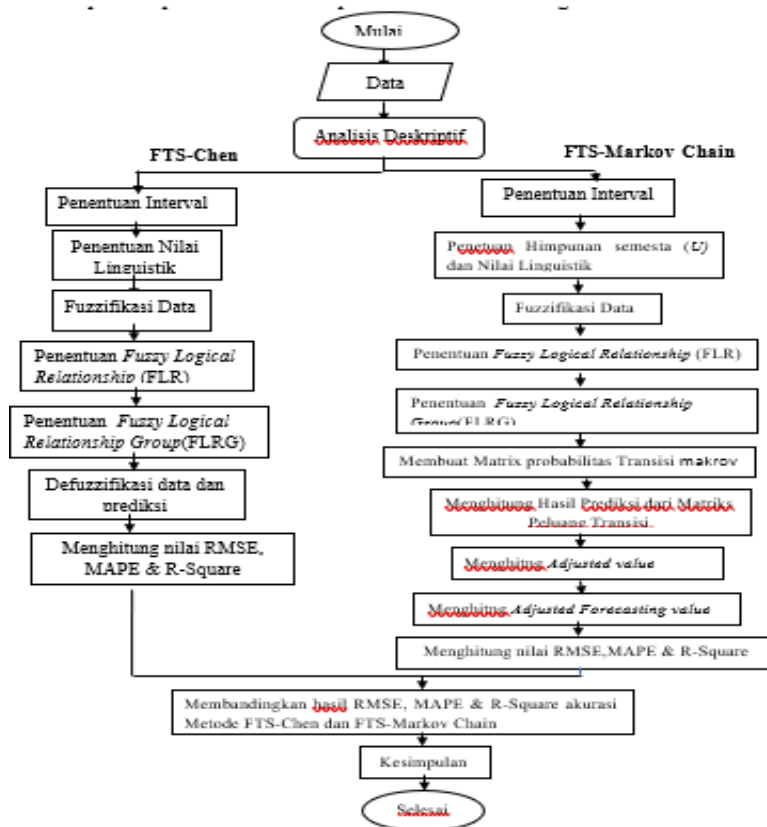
Mulai

Data

Analisis Deskriptif

FTS-Chen

FTS-Markov Chain

Penentuan Interval

Penentuan Nilai Linguistik

Fuzzifikasi Data

Penentuan *Fuzzy Logical Relationship* (FLR)

Penentuan *Fuzzy Logical Relationship Group*(FLRG)

Defuzzifikasi data dan prediksi

Menghitung nilai RMSE, MAPE & R-Square

Penentuan Interval

Penetuan Himpunan semesta (*U*) dan Nilai Linguistik

Fuzzifikasi Data

Penentuan *Fuzzy Logical Relationship* (FLR)

Penentuan *Fuzzy Logical Relationship Group*(FLRG)

Membuat Matrix probabilitas Transisi makrov

Menghitung Hasil Prediksi dari Matriks Peluang Transisi

Menghitung *Adjusted value*

Menghitung *Adjusted Forecasting value*

Menghitung nilai RMSE,MAPE & R-Square

Membandingkan hasil RMSE, MAPE & R-Square akurasi Metode FTS-Chen dan FTS-Markov Chain

Kesimpulan

Selesai